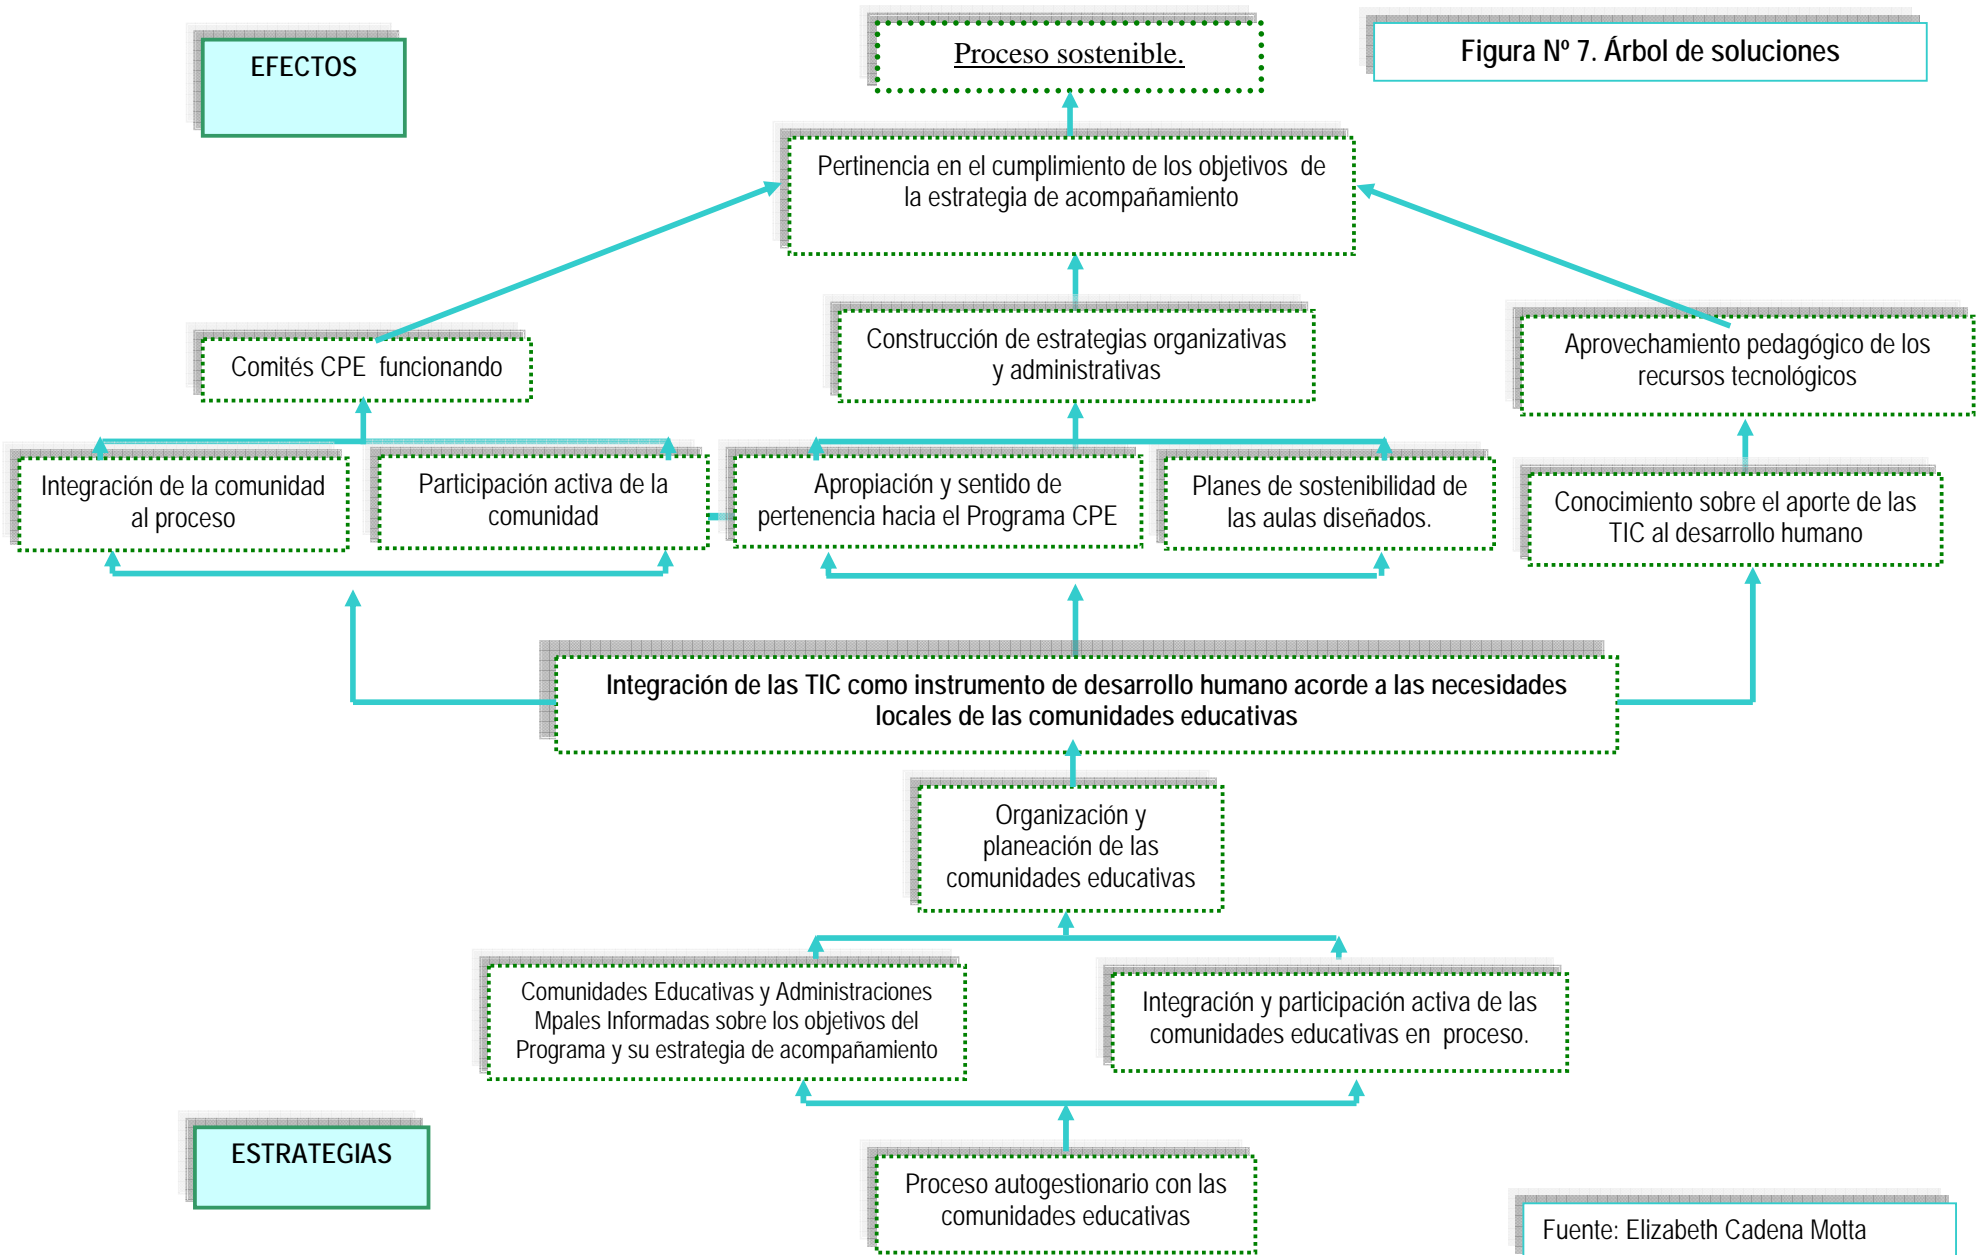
EFECTOS

Proceso sostenible.

Figura Nº 7. Árbol de soluciones

Pertinencia en el cumplimiento de los objetivos de la estrategia de acompañamiento

Comités CPE funcionando

Construcción de estrategias organizativas y administrativas

Aprovechamiento pedagógico de los recursos tecnológicos

Integración de la comunidad al proceso

Participación activa de la comunidad

Apropiación y sentido de pertenencia hacia el Programa CPE

Planes de sostenibilidad de las aulas diseñados.

Conocimiento sobre el aporte de las TIC al desarrollo humano

Integración de las TIC como instrumento de desarrollo humano acorde a las necesidades locales de las comunidades educativas

Organización y planeación de las comunidades educativas

Comunidades Educativas y Administraciones Mpales Informadas sobre los objetivos del Programa y su estrategia de acompañamiento

Integración y participación activa de las comunidades educativas en proceso.

ESTRATEGIAS

Proceso autogestionario con las comunidades educativas

Fuente: Elizabeth Cadena Motta